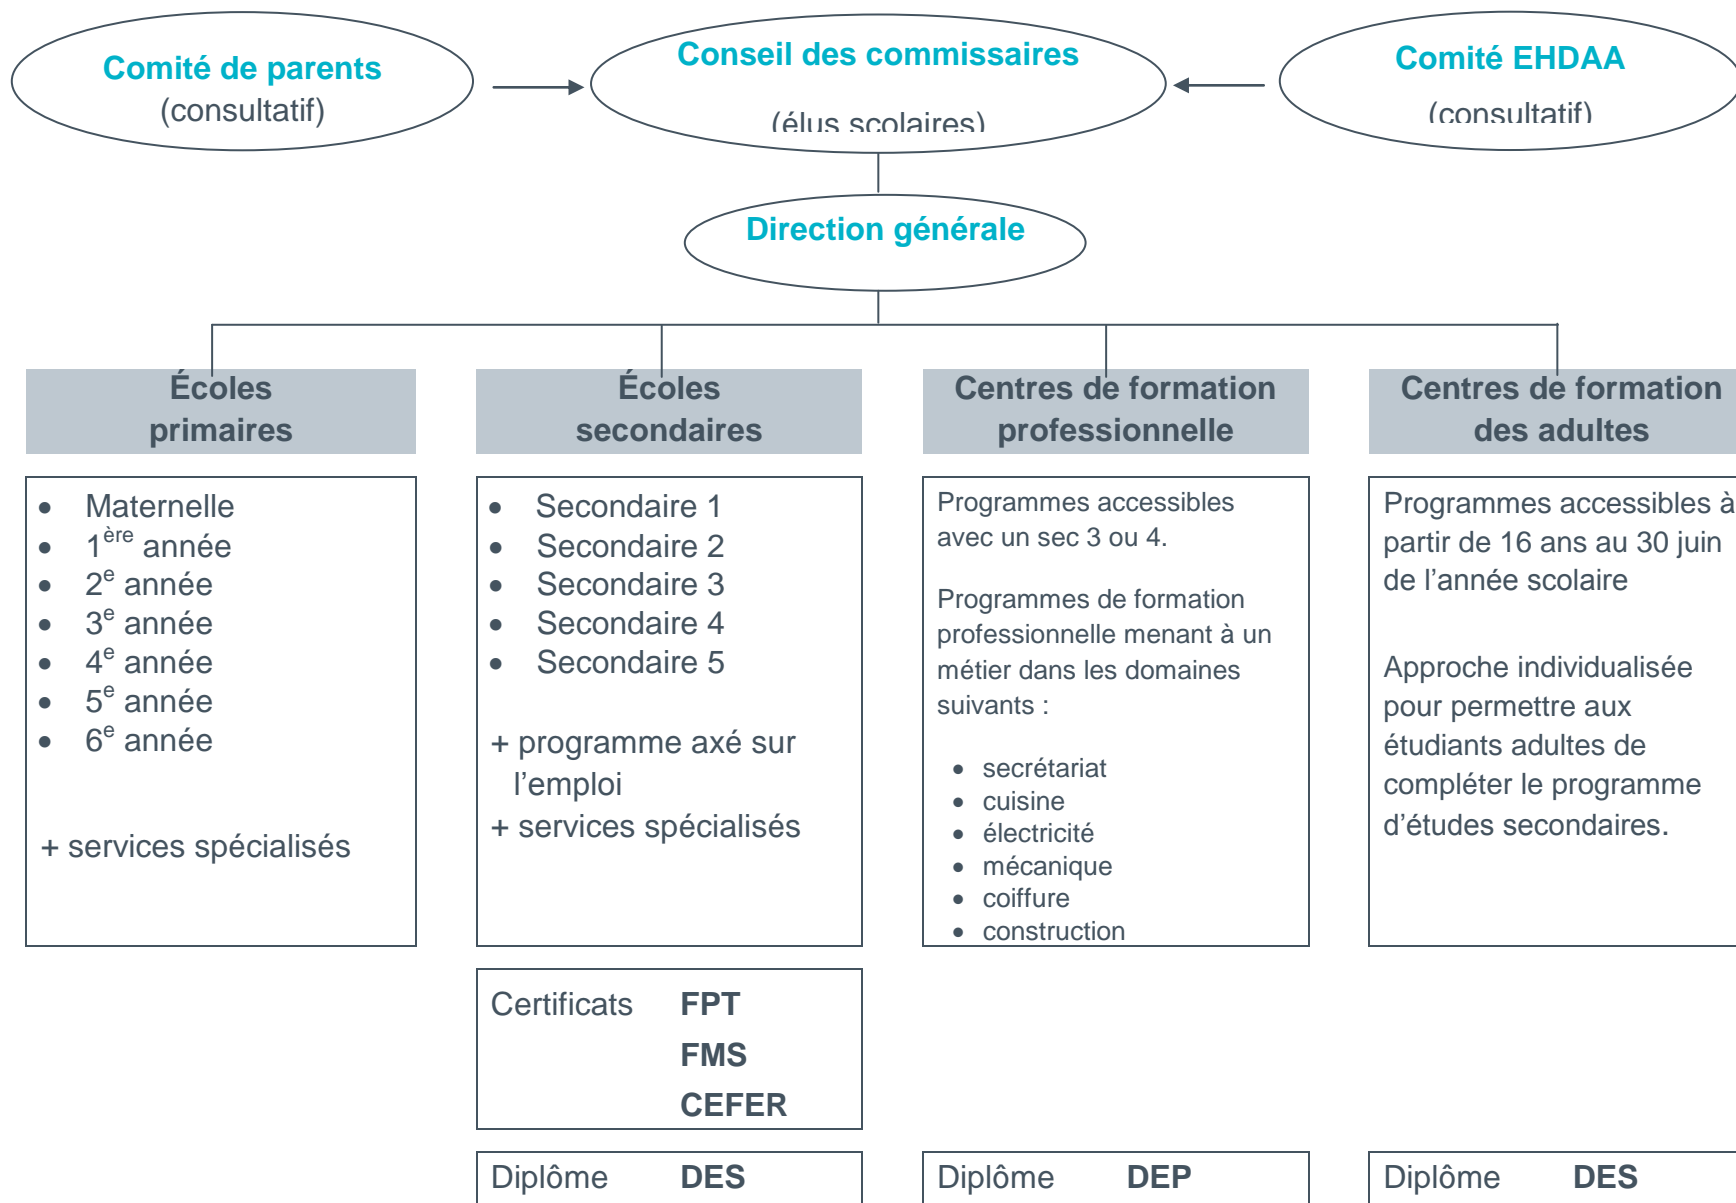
Comité de parents
(consultatif)

Conseil des commissaires
(élus scolaires)

Comité EHDAA
(consultatif)

Direction générale

Écoles primaires

Écoles secondaires

Centres de formation professionnelle

Centres de formation des adultes

- Maternelle
- 1$^{ère}$ année
- 2$^{e}$ année
- 3$^{e}$ année
- 4$^{e}$ année
- 5$^{e}$ année
- 6$^{e}$ année

+ services spécialisés

- Secondaire 1
- Secondaire 2
- Secondaire 3
- Secondaire 4
- Secondaire 5

+ programme axé sur l’emploi
+ services spécialisés

Programmes accessibles avec un sec 3 ou 4.

Programmes de formation professionnelle menant à un métier dans les domaines suivants :

- secrétariat
- cuisine
- électricité
- mécanique
- coiffure
- construction

Programmes accessibles à partir de 16 ans au 30 juin de l’année scolaire

Approche individualisée pour permettre aux étudiants adultes de compléter le programme d’études secondaires.

Certificats FPT
FMS
CEFER

Diplôme DES

Diplôme DEP

Diplôme DES